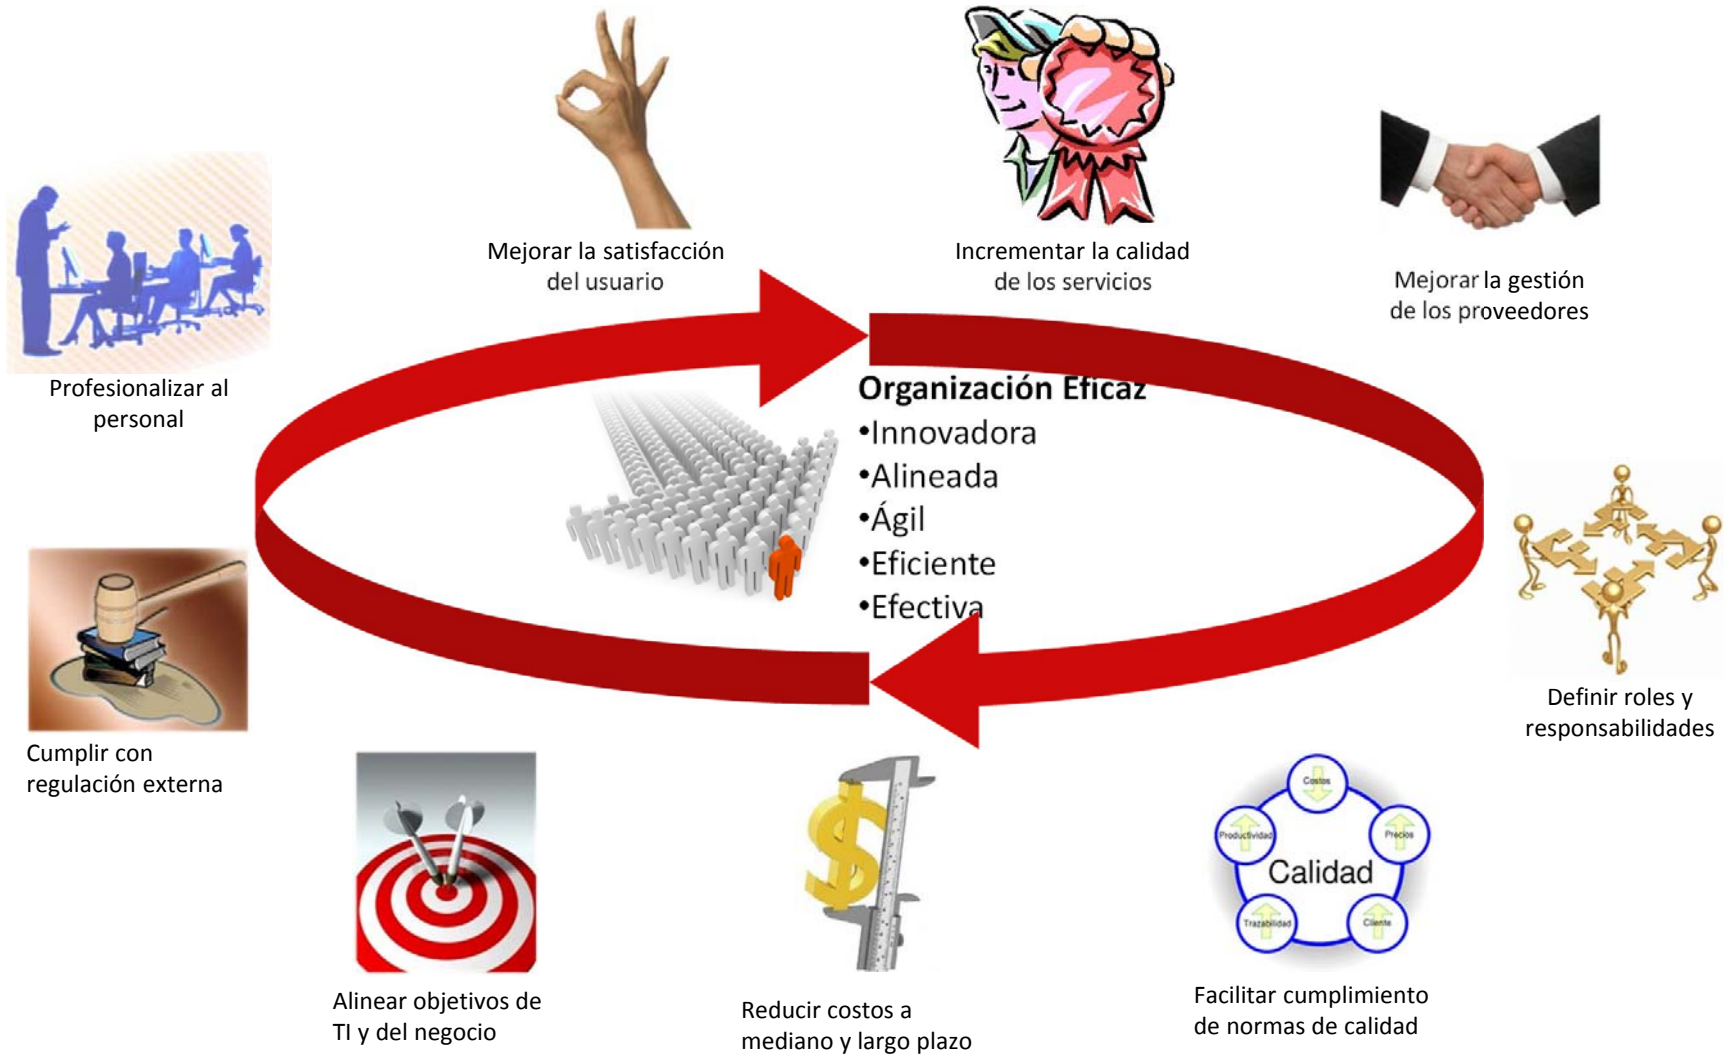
Profesionalizar al personal

Mejorar la satisfacción del usuario

Incrementar la calidad de los servicios

Mejorar la gestión de los proveedores

Organización Eficaz
•Innovadora
•Alineada
•Ágil
•Eficiente
•Efectiva

Definir roles y responsabilidades

Cumplir con regulación externa

Alinear objetivos de TI y del negocio

Reducir costos a mediano y largo plazo

Costos
Precios
Cliente
Trazabilidad
Productividad
Calidad

Facilitar cumplimiento de normas de calidad